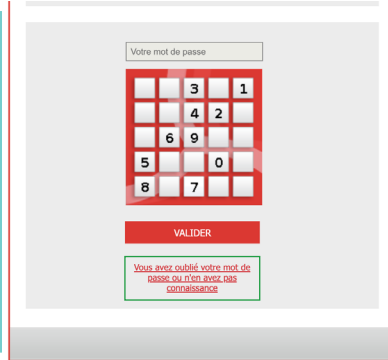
Votre mot de passe

|   |   | 3 |   | 1 |
|---|---|---|---|---|
|   |   | 4 | 2 |   |
|   | 6 | 9 |   |   |
| 5 |   |   | 0 |   |
| 8 |   | 7 |   |   |

VALIDER

Vous avez oublié votre mot de passe ou n'en avez pas connaissance